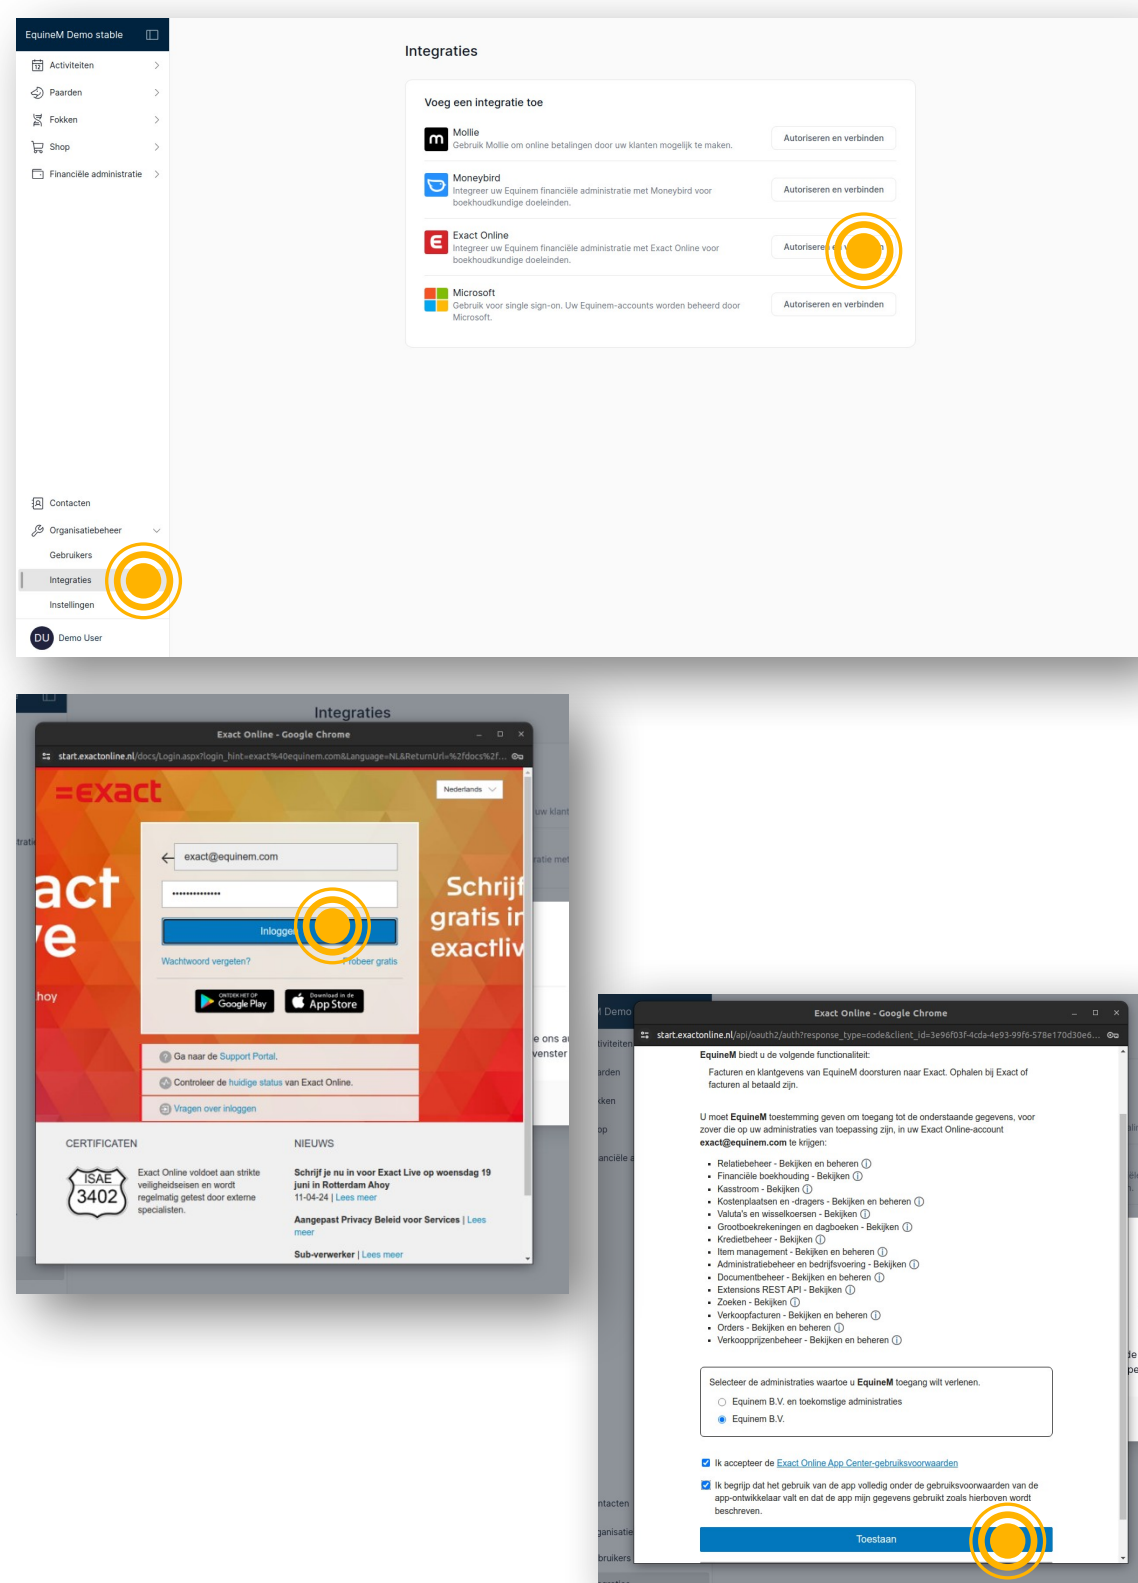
EquineM Demo stable

Activiteiten
Paarden
Fokken
Shop
Financiële administratie

Contacten
Organisatiebeheer
Gebruikers
Integraties
Instellingen

DU Demo User

Integraties

Voeg een integratie toe

Mollie
Gebruik Mollie om online betalingen door uw klanten mogelijk te maken.
Autoriseren en verbinden

Moneybird
Integreer uw Equinem financiële administratie met Moneybird voor boekhoudkundige doeleinden.
Autoriseren en verbinden

Exact Online
Integreer uw Equinem financiële administratie met Exact Online voor boekhoudkundige doeleinden.
Autorisere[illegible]

Microsoft
Gebruik voor single sign-on. Uw Equinem-accounts worden beheerd door Microsoft.
Autoriseren en verbinden

Integraties

Exact Online - Google Chrome
start.exactonline.nl/docs/Login.aspx?login_hint=exact%40equinem.com&Language=NL&ReturnUrl=%2fdocs%2f...

=exact
Nederlands

exact@equinem.com
••••••••••••••
Inlogge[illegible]
Wachtwoord vergeten?
Probeer gratis

Google Play
App Store

Ga naar de Support Portal.
Controleer de huidige status van Exact Online.
Vragen over inloggen

Schrijf gratis in exactliv

CERTIFICATEN
ISAE 3402
Exact Online voldoet aan strikte veiligheidseisen en wordt regelmatig getest door externe specialisten.

NIEUWS
Schrijf je nu in voor Exact Live op woensdag 19 juni in Rotterdam Ahoy
11-04-24 | Lees meer
Aangepast Privacy Beleid voor Services | Lees meer
Sub-verwerker | Lees meer

Exact Online - Google Chrome
start.exactonline.nl/api/oauth2/auth?response_type=code&client_id=3e96f03f-4cda-4e93-99f6-578e170d30e6...

EquineM biedt u de volgende functionaliteit:
Facturen en klantgegevens van EquineM doorsturen naar Exact. Ophalen bij Exact of facturen al betaald zijn.

U moet EquineM toestemming geven om toegang tot de onderstaande gegevens, voor zover die op uw administraties van toepassing zijn, in uw Exact Online-account exact@equinem.com te krijgen:

Relatiebeheer - Bekijken en beheren
Financiële boekhouding - Bekijken
Kasstroom - Bekijken
Kostenplaatsen en -dragers - Bekijken en beheren
Valuta's en wisselkoersen - Bekijken
Grootboekrekeningen en dagboeken - Bekijken
Kredietbeheer - Bekijken
Item management - Bekijken en beheren
Administratiebeheer en bedrijfsvoering - Bekijken
Documentbeheer - Bekijken en beheren
Extensions REST API - Bekijken
Zoeken - Bekijken
Verkoopfacturen - Bekijken en beheren
Orders - Bekijken en beheren
Verkoopprijzenbeheer - Bekijken en beheren

Selecteer de administraties waartoe u EquineM toegang wilt verlenen.
Equinem B.V. en toekomstige administraties
Equinem B.V.

Ik accepteer de Exact Online App Center-gebruiksvoorwaarden

Ik begrijp dat het gebruik van de app volledig onder de gebruiksvoorwaarden van de app-ontwikkelaar valt en dat de app mijn gegevens gebruikt zoals hierboven wordt beschreven.

Toestaan